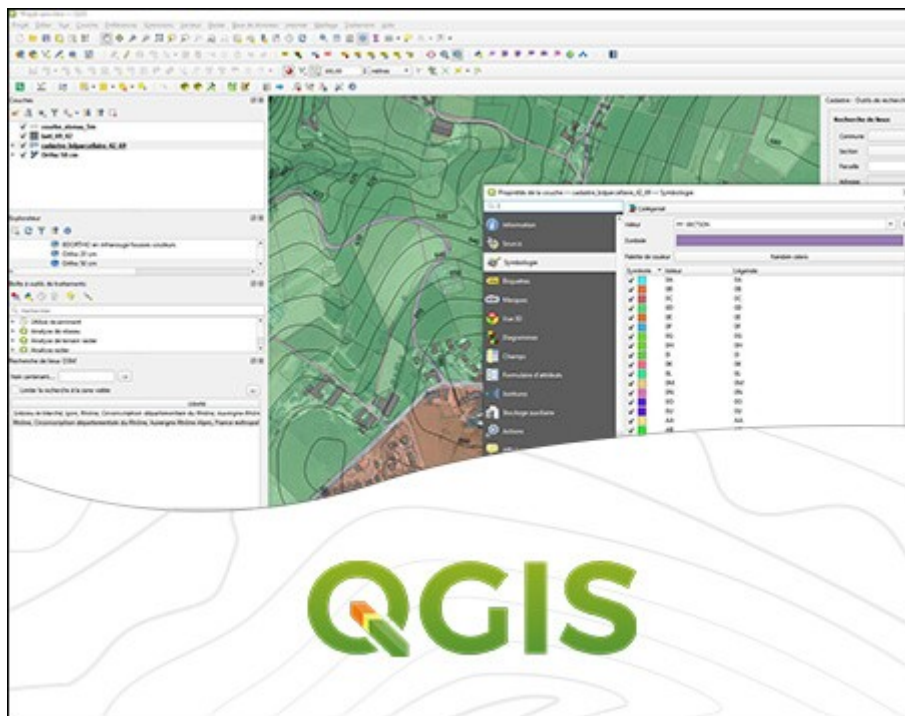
Couches

Explorateur

Boîte à outils de traitements

Recherche de lieux OSM

Propriétés de la couche — cadastre — Symbologie

Catégorisé

Information

Source

Symbologie

Étiquettes

Masques

Vue 3D

Diagrammes

Champs

Formulaire d'attributs

Jointures

Stockage auxiliaire

Actions

Valeur

Symbole

Palette de couleur

Random colors

Symbole

Valeur

Légende

Cadastre - Outils de recherche

Recherche de lieux

Commune

Section

Parcelle

QGIS